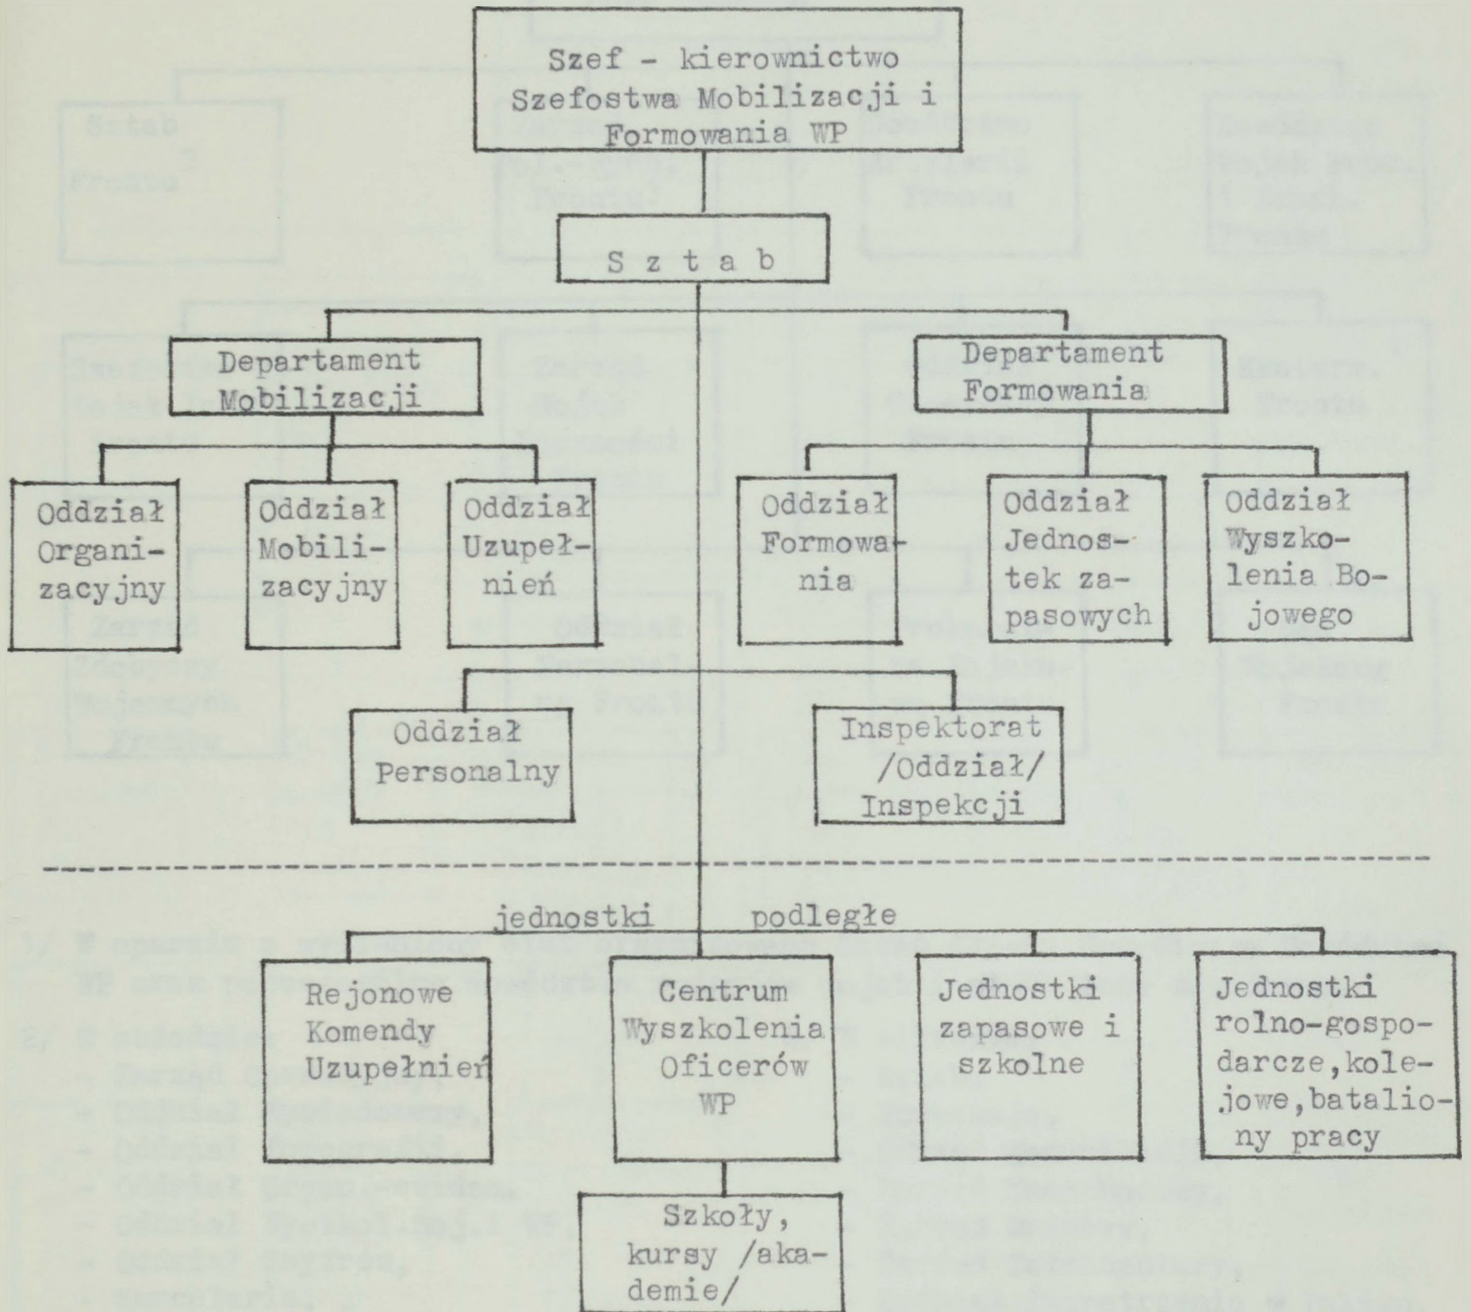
Szef - kierownictwo Szefostwa Mobilizacji i Formowania WP

S z t a b

Departament Mobilizacji

Departament Formowania

Oddział Organizacyjny

Oddział Mobilizacyjny

Oddział Uzupełnień

Oddział Formowania

Oddział Jednostek zapasowych

Oddział Wyszkolenia Bojowego

Oddział Personalny

Inspektorat /Oddział/ Inspekcji

jednostki podległe

Rejonowe Komendy Uzupełnień

Centrum Wyszkolenia Oficerów WP

Jednostki zapasowe i szkolne

Jednostki rolno-gospodarcze, kolejowe, bataliony pracy

Szkoły, kursy /akademie/